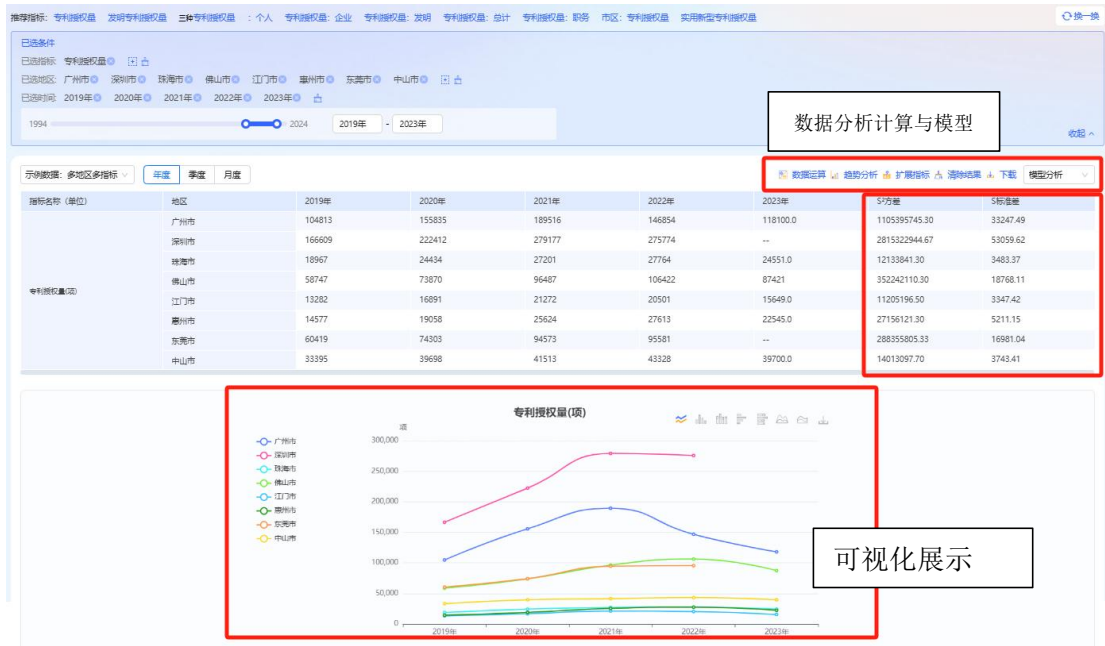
推荐指标: 专利授权量 发明专利授权量 三种专利授权量 : 个人 专利授权量: 企业 专利授权量: 发明 专利授权量: 总计 专利授权量: 职务 市区: 专利授权量 实用新型专利授权量

换一换

已选条件
已选指标 专利授权量
已选地区 广州市 深圳市 珠海市 佛山市 江门市 惠州市 东莞市 中山市
已选时间 2019年 2020年 2021年 2022年 2023年

1994 2024 2019年 - 2023年

数据分析计算与模型

收起

示例数据: 多地区多指标 年度 季度 月度

数据运算 趋势分析 扩展指标 清除结果 下载 模型分析

| 指标名称 (单位) | 地区 | 2019年 | 2020年 | 2021年 | 2022年 | 2023年 | S²方差 | S标准差 |
|---|---|---|---|---|---|---|---|---|
| 专利授权量(项) | 广州市 | 104813 | 155835 | 189516 | 146854 | 118100.0 | 1105395745.30 | 33247.49 |
| | 深圳市 | 166609 | 222412 | 279177 | 275774 | -- | 2815322944.67 | 53059.62 |
| | 珠海市 | 18967 | 24434 | 27201 | 27764 | 24551.0 | 12133841.30 | 3483.37 |
| | 佛山市 | 58747 | 73870 | 96487 | 106422 | 87421 | 352242110.30 | 18768.11 |
| | 江门市 | 13282 | 16891 | 21272 | 20501 | 15649.0 | 11205196.50 | 3347.42 |
| | 惠州市 | 14577 | 19058 | 25624 | 27613 | 22545.0 | 27156121.30 | 5211.15 |
| | 东莞市 | 60419 | 74303 | 94573 | 95581 | -- | 288355805.33 | 16981.04 |
| | 中山市 | 33395 | 39698 | 41513 | 43328 | 39700.0 | 14013097.70 | 3743.41 |

专利授权量(项)

项
300,000
250,000
200,000
150,000
100,000
50,000
0

广州市
深圳市
珠海市
佛山市
江门市
惠州市
东莞市
中山市

2019年 2020年 2021年 2022年 2023年

可视化展示